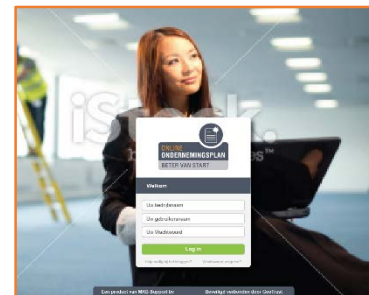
iStock

ONLINE ONDERNEMINGSPLAN
BETER VAN START

Welkom

Uw bedrijfsnaam
Uw gebruikersnaam
Uw Wachtwoord

Log in

Wachtwoord vergeten? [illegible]

Een product van MKB Rapport bv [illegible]
Beveiligd verbinden door GeoTrust